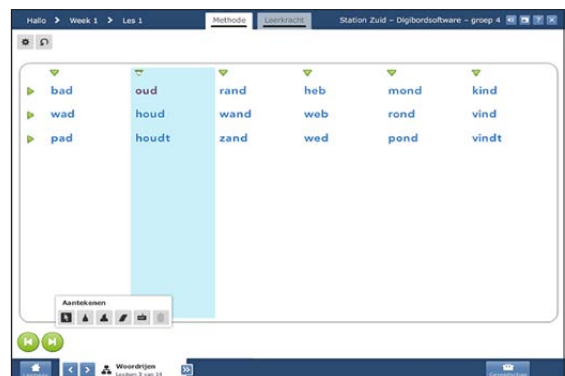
Hallo > Week 1 > Les 1

Methode Leerkracht

Station Zuid – Digibordsoftware – groep 4

| bad | oud | rand | heb | mond | kind |
|---|---|---|---|---|---|
| wad | houd | wand | web | rond | vind |
| pad | houdt | zand | wed | pond | vindt |

Aantekenen

Woordrijen
Lesdeel 3 van 14

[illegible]